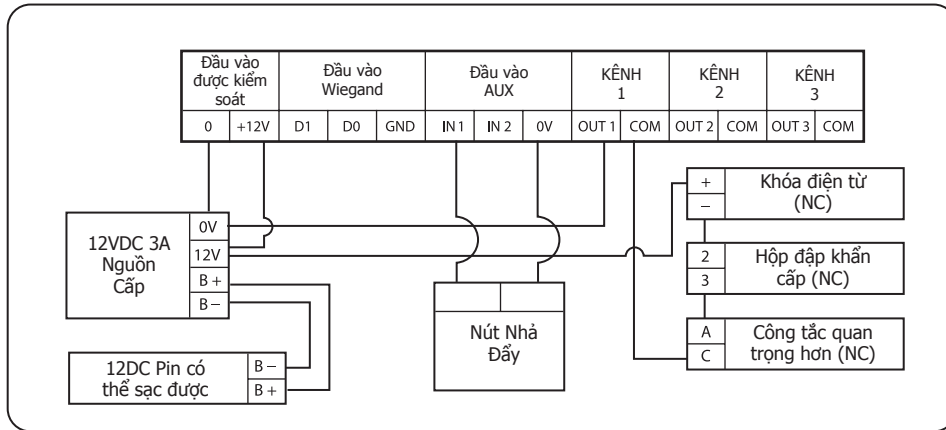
| Đầu vào được kiểm soát | | Đầu vào Wiegand | | | Đầu vào AUX | | | KÊNH 1 | | KÊNH 2 | | KÊNH 3 | |
|---|---|---|---|---|---|---|---|---|---|---|---|---|---|
| 0 | +12V | D1 | D0 | GND | IN 1 | IN 2 | 0V | OUT 1 | COM | OUT 2 | COM | OUT 3 | COM |

12VDC 3A Nguồn Cấp
0V
12V
B +
B –

12DC Pin có thể sạc được
B –
B +

Nút Nhả Đẩy

+
–
Khóa điện từ (NC)

2
3
Hộp đập khẩn cấp (NC)

A
C
Công tắc quan trọng hơn (NC)